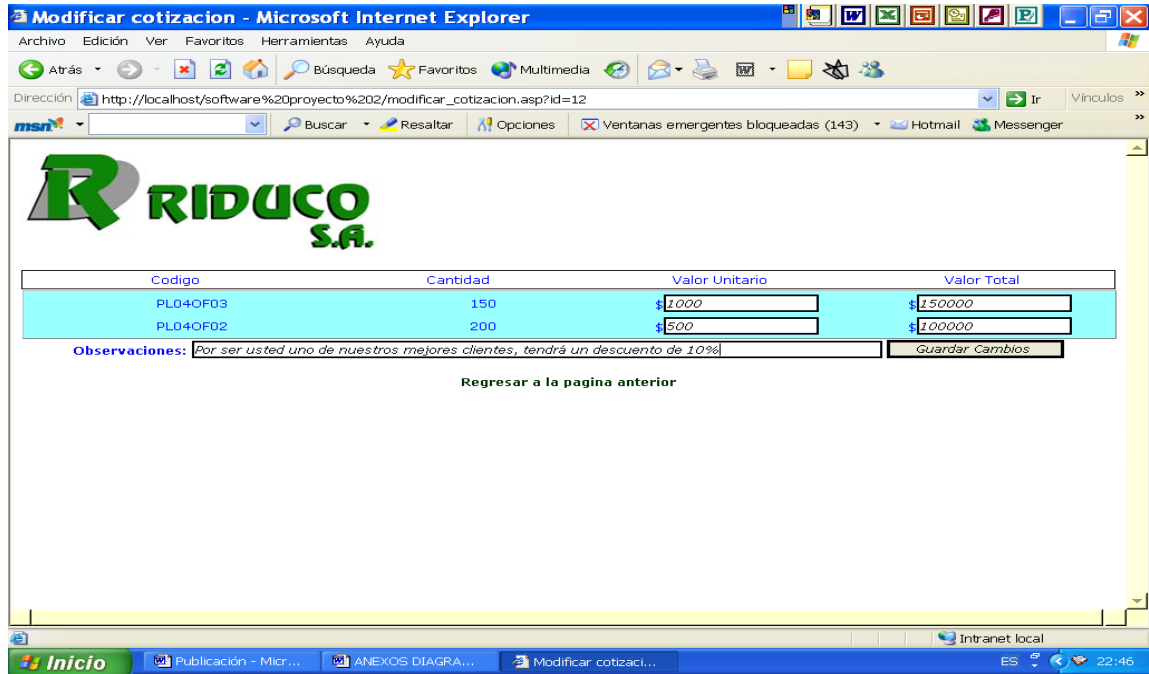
Modificar cotizacion - Microsoft Internet Explorer

Archivo Edición Ver Favoritos Herramientas Ayuda

Atrás Búsqueda Favoritos Multimedia

Dirección http://localhost/software%20proyecto%202/modificar_cotizacion.asp?id=12 Ir Vínculos

msn Buscar Resaltar Opciones Ventanas emergentes bloqueadas (143) Hotmail Messenger

RIDUCO S.A.

| Codigo | Cantidad | Valor Unitario | Valor Total |
|---|---|---|---|
| PL04OF03 | 150 | $1000 | $150000 |
| PL04OF02 | 200 | $500 | $100000 |

Observaciones: Por ser usted uno de nuestros mejores clientes, tendrá un descuento de 10% Guardar Cambios

Regresar a la pagina anterior

Intranet local

Inicio Publicación - Micr... ANEXOS DIAGRA... Modificar cotizaci... ES 22:46